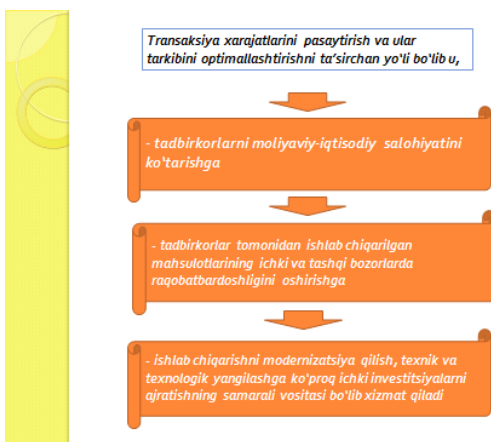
Transaksiya xarajatlarini pasaytirish va ular tarkibini optimallashtirishni ta'sirchan yo'li bo'lib u,

- tadbirkorlarni moliyaviy-iqtisodiy salohiyatini ko'tarishga

- tadbirkorlar tomonidan ishlab chiqarilgan mahsulotlarining ichki va tashqi bozorlarda raqobatbardoshligini oshirishga

- ishlab chiqarishni modernizatsiya qilish, texnik va texnologik yangilashga ko'proq ichki investitsiyalarni ajratishning samarali vositasi bo'lib xizmat qiladi